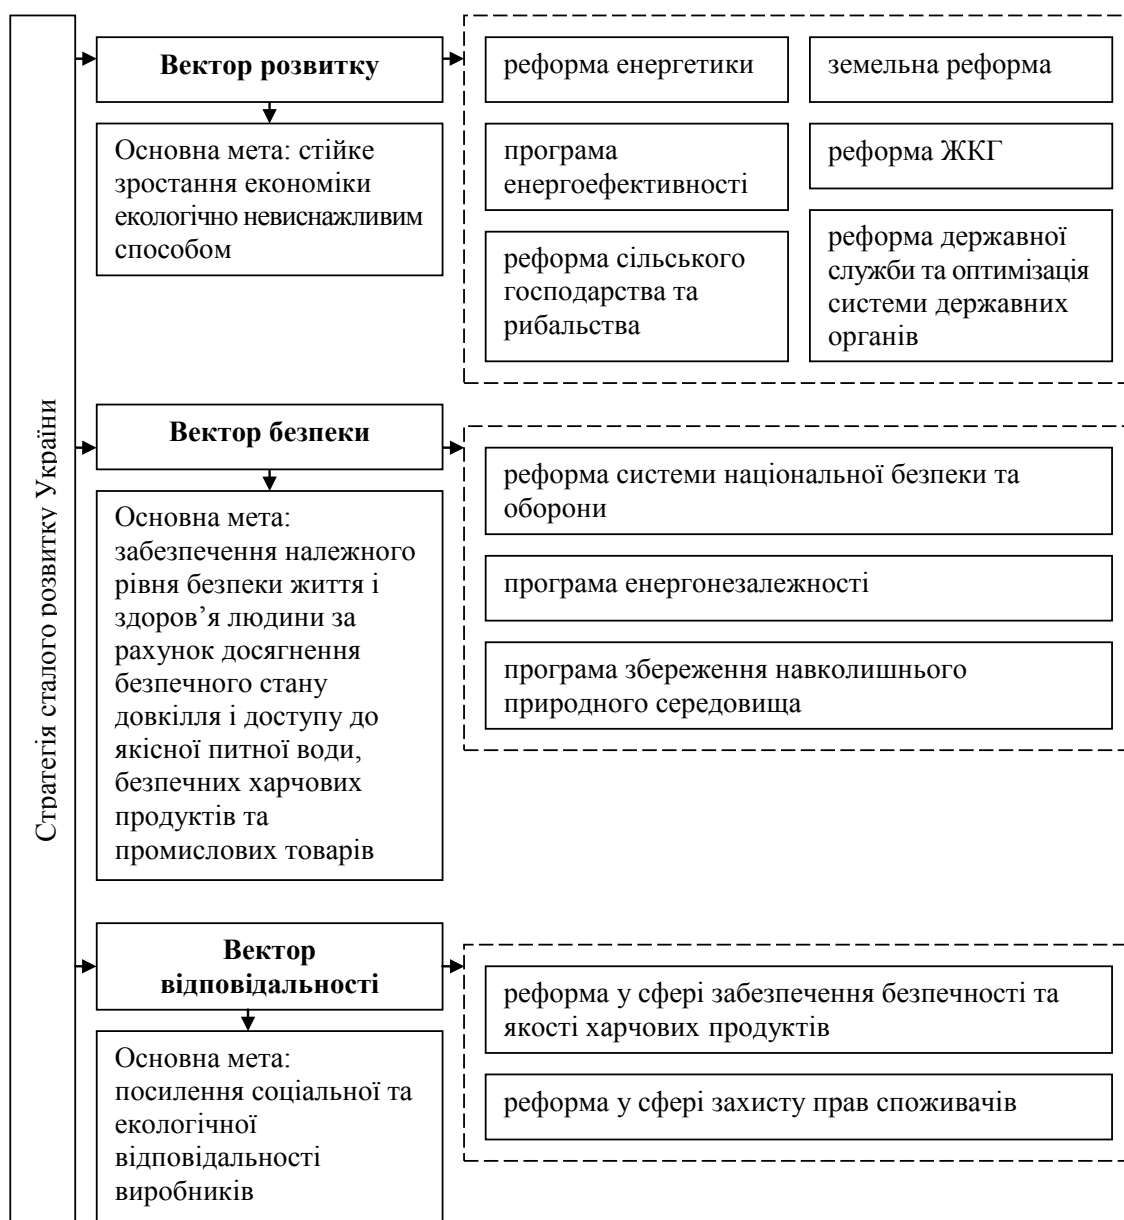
Стратегія сталого розвитку України

Вектор розвитку

Основна мета: стійке зростання економіки екологічно невиснажливим способом

реформа енергетики

земельна реформа

програма енергоефективності

реформа ЖКГ

реформа сільського господарства та рибальства

реформа державної служби та оптимізація системи державних органів

Вектор безпеки

Основна мета: забезпечення належного рівня безпеки життя і здоров'я людини за рахунок досягнення безпечного стану довкілля і доступу до якісної питної води, безпечних харчових продуктів та промислових товарів

реформа системи національної безпеки та оборони

програма енергонезалежності

програма збереження навколишнього природного середовища

Вектор відповідальності

Основна мета: посилення соціальної та екологічної відповідальності виробників

реформа у сфері забезпечення безпечності та якості харчових продуктів

реформа у сфері захисту прав споживачів